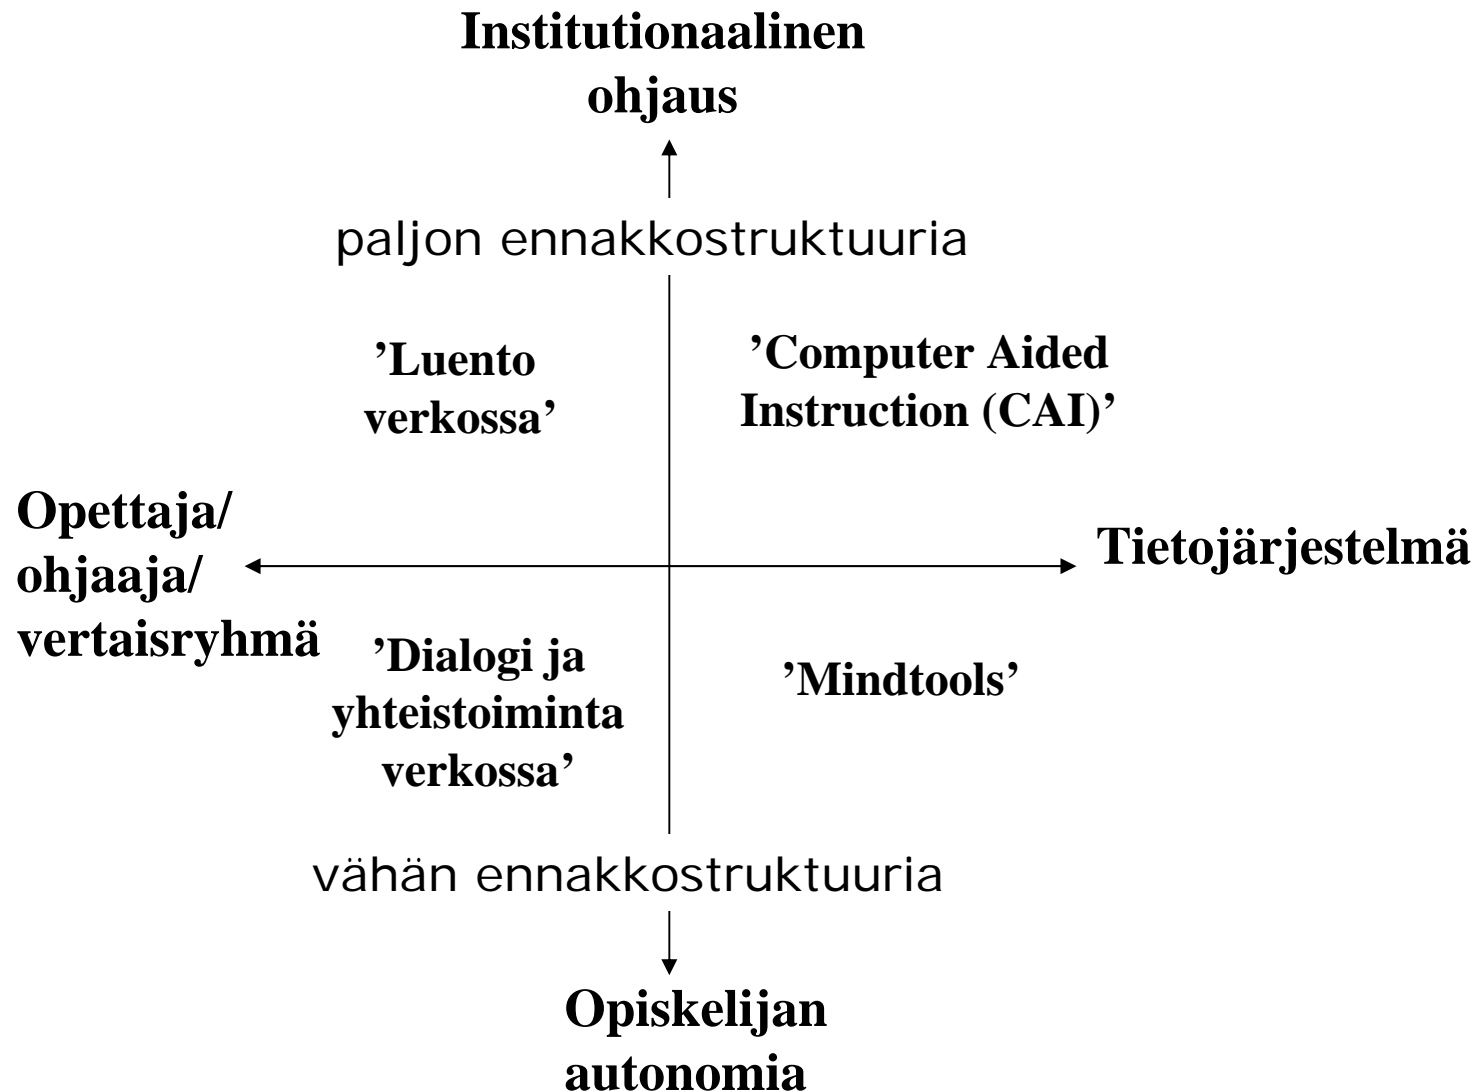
Institutionaalinen ohjaus

paljon ennakkostruktuuria

'Luento verkossa'

'Computer Aided Instruction (CAI)'

Opettaja/ ohjaaja/ vertaisryhmä

Tietojärjestelmä

'Dialogi ja yhteistoiminta verkossa'

'Mindtools'

vähän ennakkostruktuuria

Opiskelijan autonomia